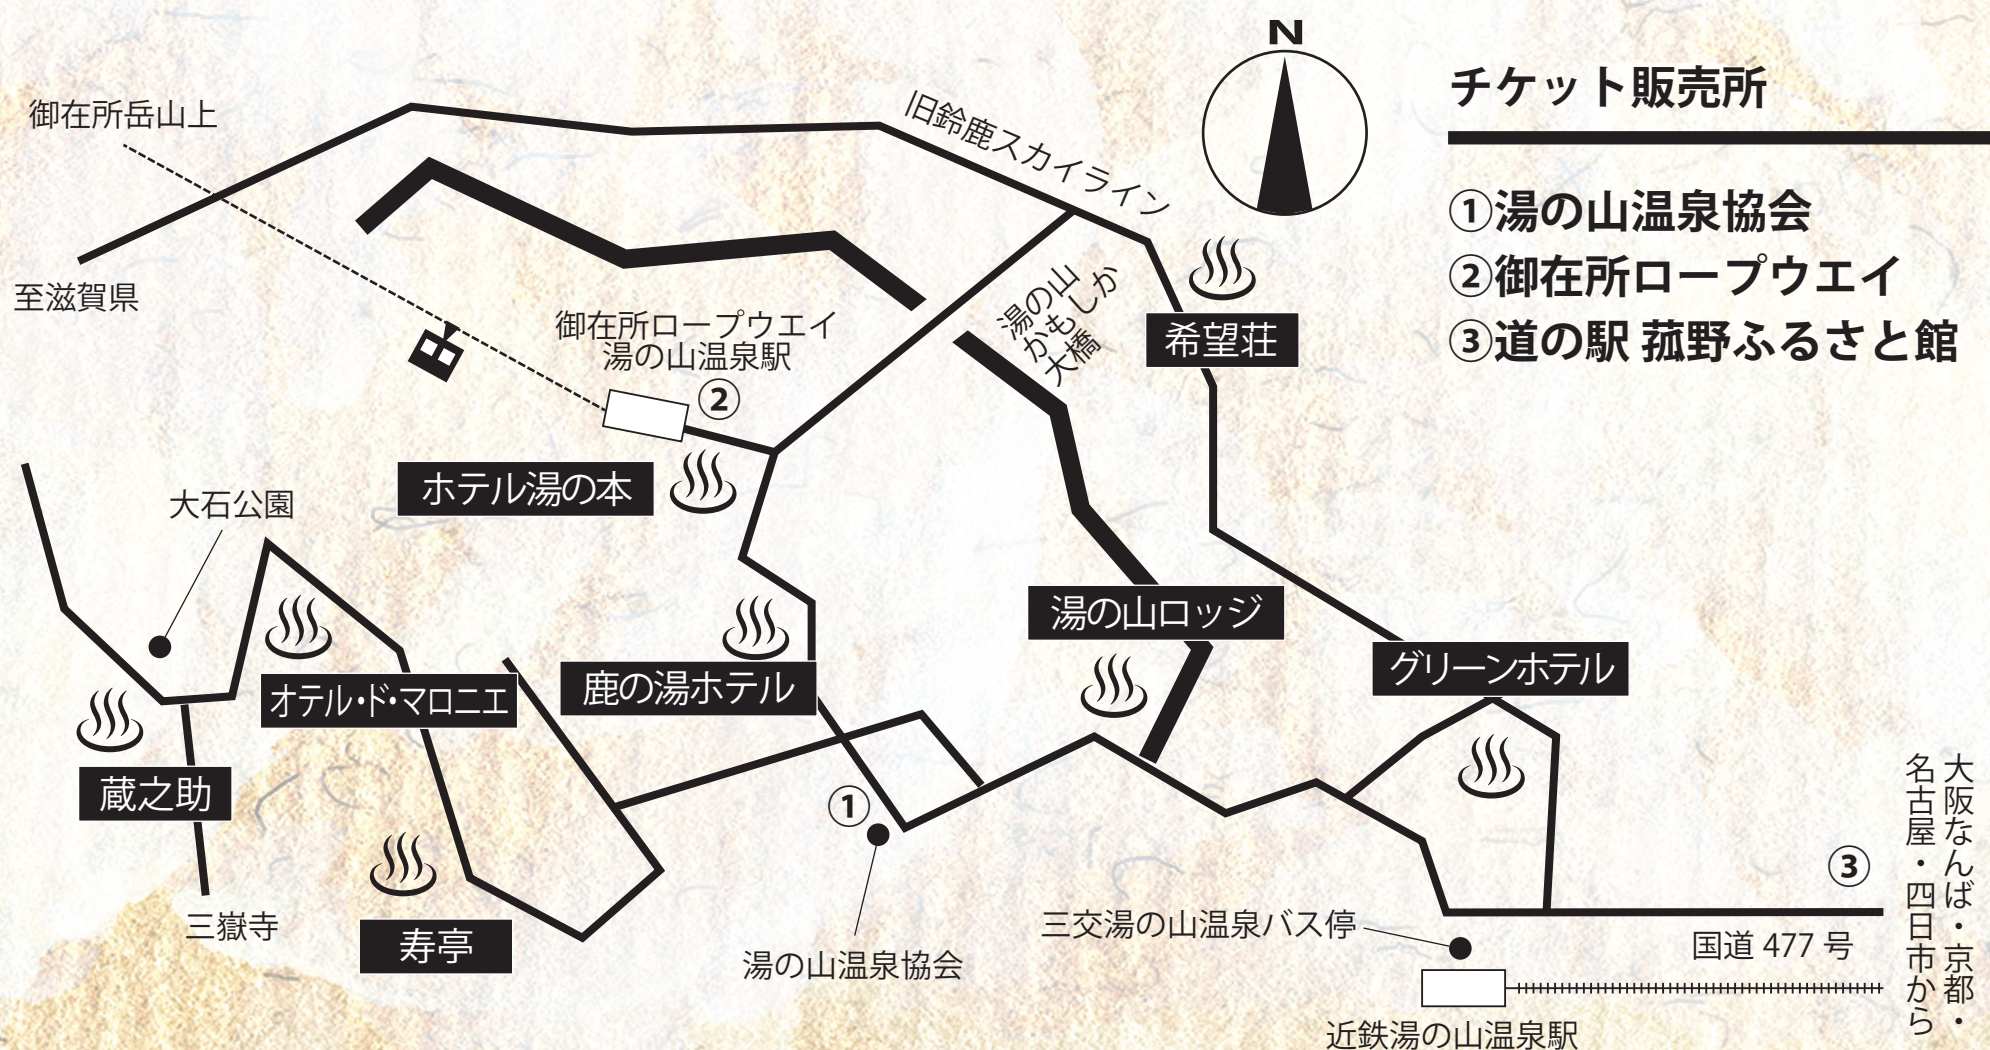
N

チケット販売所

①湯の山温泉協会
②御在所ロープウエイ
③道の駅 菰野ふるさと館

御在所岳山上

旧鈴鹿スカイライン

至滋賀県

御在所ロープウエイ
湯の山温泉駅
②

湯の山
かもしか
大橋

希望荘

ホテル湯の本

大石公園

湯の山ロッジ

グリーンホテル

鹿の湯ホテル

オテル・ド・マロニエ

蔵之助

①

三嶽寺

寿亭

湯の山温泉協会

三交湯の山温泉バス停

③

国道 477 号

近鉄湯の山温泉駅

大阪なんば・京都・
名古屋・四日市から